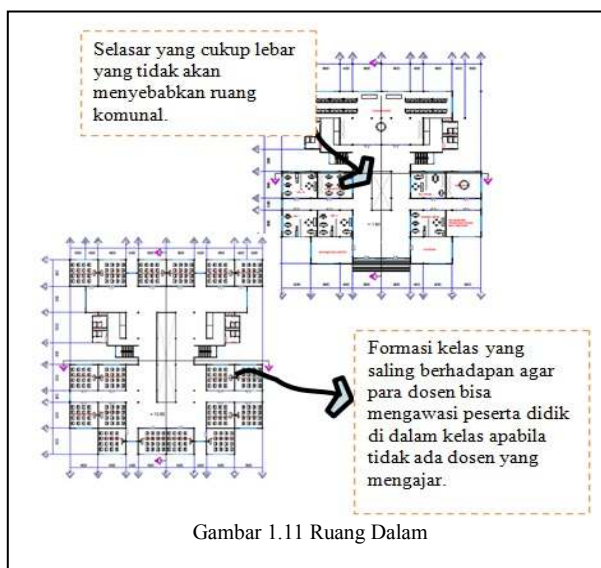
Selasar yang cukup lebar yang tidak akan menyebabkan ruang komunal.

Formasi kelas yang saling berhadapan agar para dosen bisa mengawasi peserta didik di dalam kelas apabila tidak ada dosen yang mengajar.

Gambar 1.11 Ruang Dalam